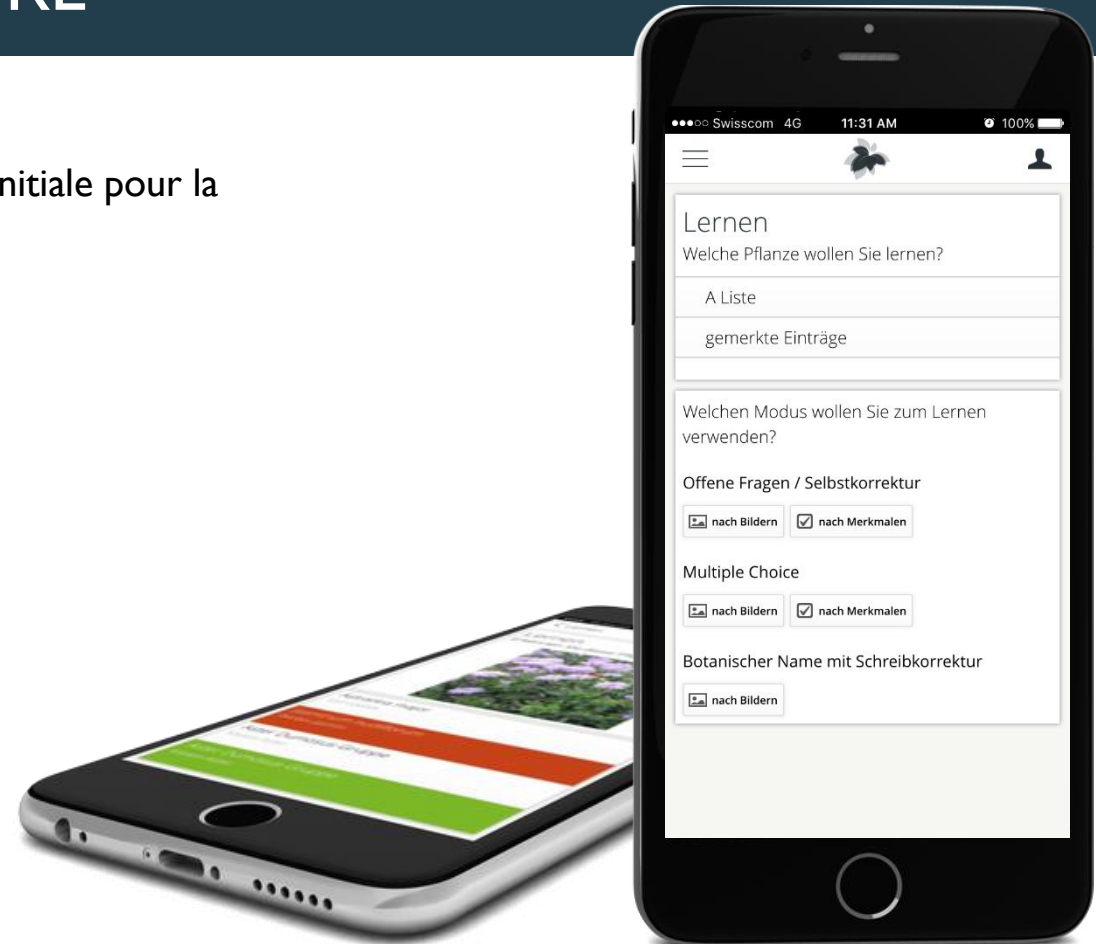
RE

nitiale pour la

●●●○○ Swisscom 4G 11:31 AM 100%

Lernen
Welche Pflanze wollen Sie lernen?

A Liste

gemerkte Einträge

Welchen Modus wollen Sie zum Lernen verwenden?

Offene Fragen / Selbstkorrektur

nach Bildern nach Merkmalen

Multiple Choice

nach Bildern nach Merkmalen

Botanischer Name mit Schreibkorrektur

nach Bildern

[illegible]